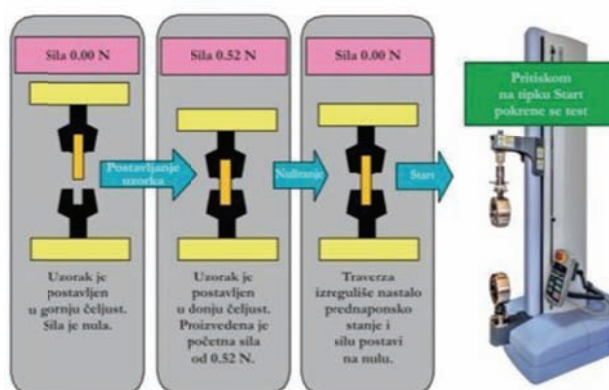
Sila 0.00 N

Uzorak je postavljen u gornju čeljust. Sila je nula.

Postavljanje uzorka

Sila 0.52 N

Uzorak je postavljen u donju čeljust. Proizvedena je početna sila od 0.52 N.

Nultanje

Sila 0.00 N

Traverza izreguliše nastalo prednaponsko stanje i silu postavi na nulu.

Start

Pritiskom na tipku Start pokrene se test